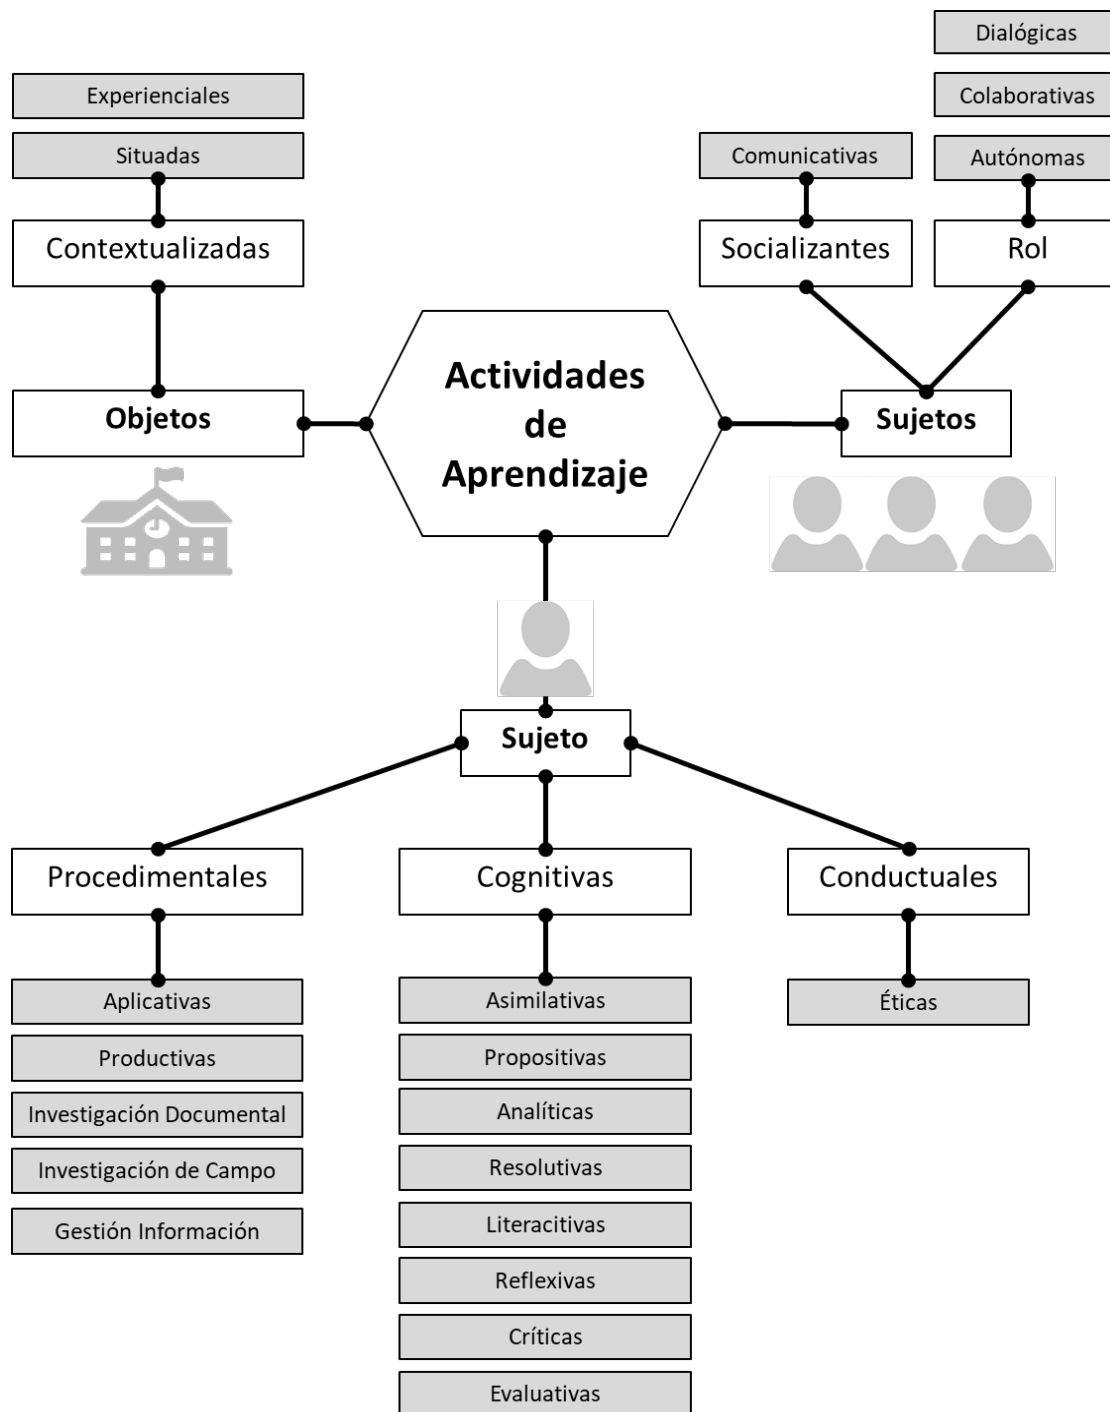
Dialógicas

Experienciales

Colaborativas

Situadas

Comunicativas

Autónomas

Contextualizadas

Socializantes

Rol

Actividades de Aprendizaje

Objetos

Sujetos

Sujeto

Procedimentales

Cognitivas

Conductuales

Aplicativas

Productivas

Investigación Documental

Investigación de Campo

Gestión Información

Asimilativas

Propositivas

Analíticas

Resolutivas

Literacitivas

Reflexivas

Críticas

Evaluativas

Éticas